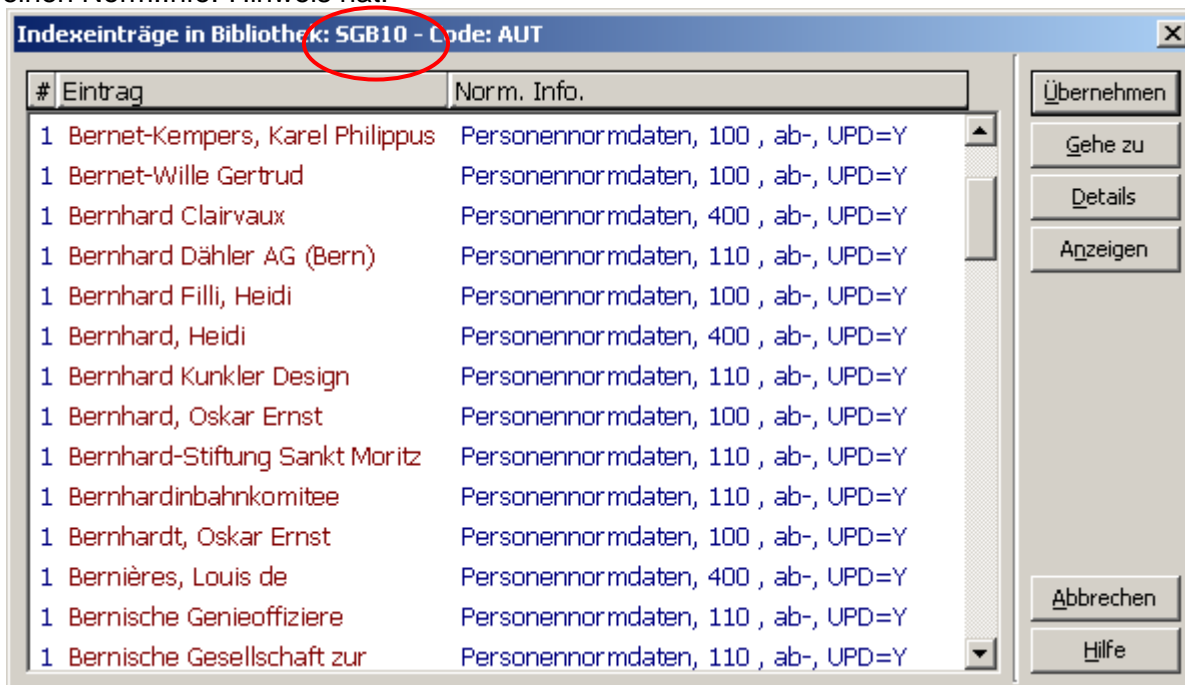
einen Normfile. Hinweis hat.

Indexeinträge in Bibliothek: SGB10 - Code: AUT

| # | Eintrag | Norm. Info. |
|---|---|---|
| 1 | Bernet-Kempers, Karel Philippus | Personennormdaten, 100 , ab-, UPD=Y |
| 1 | Bernet-Wille Gertrud | Personennormdaten, 100 , ab-, UPD=Y |
| 1 | Bernhard Clairvaux | Personennormdaten, 400 , ab-, UPD=Y |
| 1 | Bernhard Dähler AG (Bern) | Personennormdaten, 110 , ab-, UPD=Y |
| 1 | Bernhard Filli, Heidi | Personennormdaten, 100 , ab-, UPD=Y |
| 1 | Bernhard, Heidi | Personennormdaten, 400 , ab-, UPD=Y |
| 1 | Bernhard Kunkler Design | Personennormdaten, 110 , ab-, UPD=Y |
| 1 | Bernhard, Oskar Ernst | Personennormdaten, 100 , ab-, UPD=Y |
| 1 | Bernhard-Stiftung Sankt Moritz | Personennormdaten, 110 , ab-, UPD=Y |
| 1 | Bernhardinbahnkomitee | Personennormdaten, 110 , ab-, UPD=Y |
| 1 | Bernhardt, Oskar Ernst | Personennormdaten, 100 , ab-, UPD=Y |
| 1 | Bernières, Louis de | Personennormdaten, 400 , ab-, UPD=Y |
| 1 | Bernische Genieoffiziere | Personennormdaten, 110 , ab-, UPD=Y |
| 1 | Bernische Gesellschaft zur | Personennormdaten, 110 , ab-, UPD=Y |

Übernehmen
Gehe zu
Details
Anzeigen
Abbrechen
Hilfe